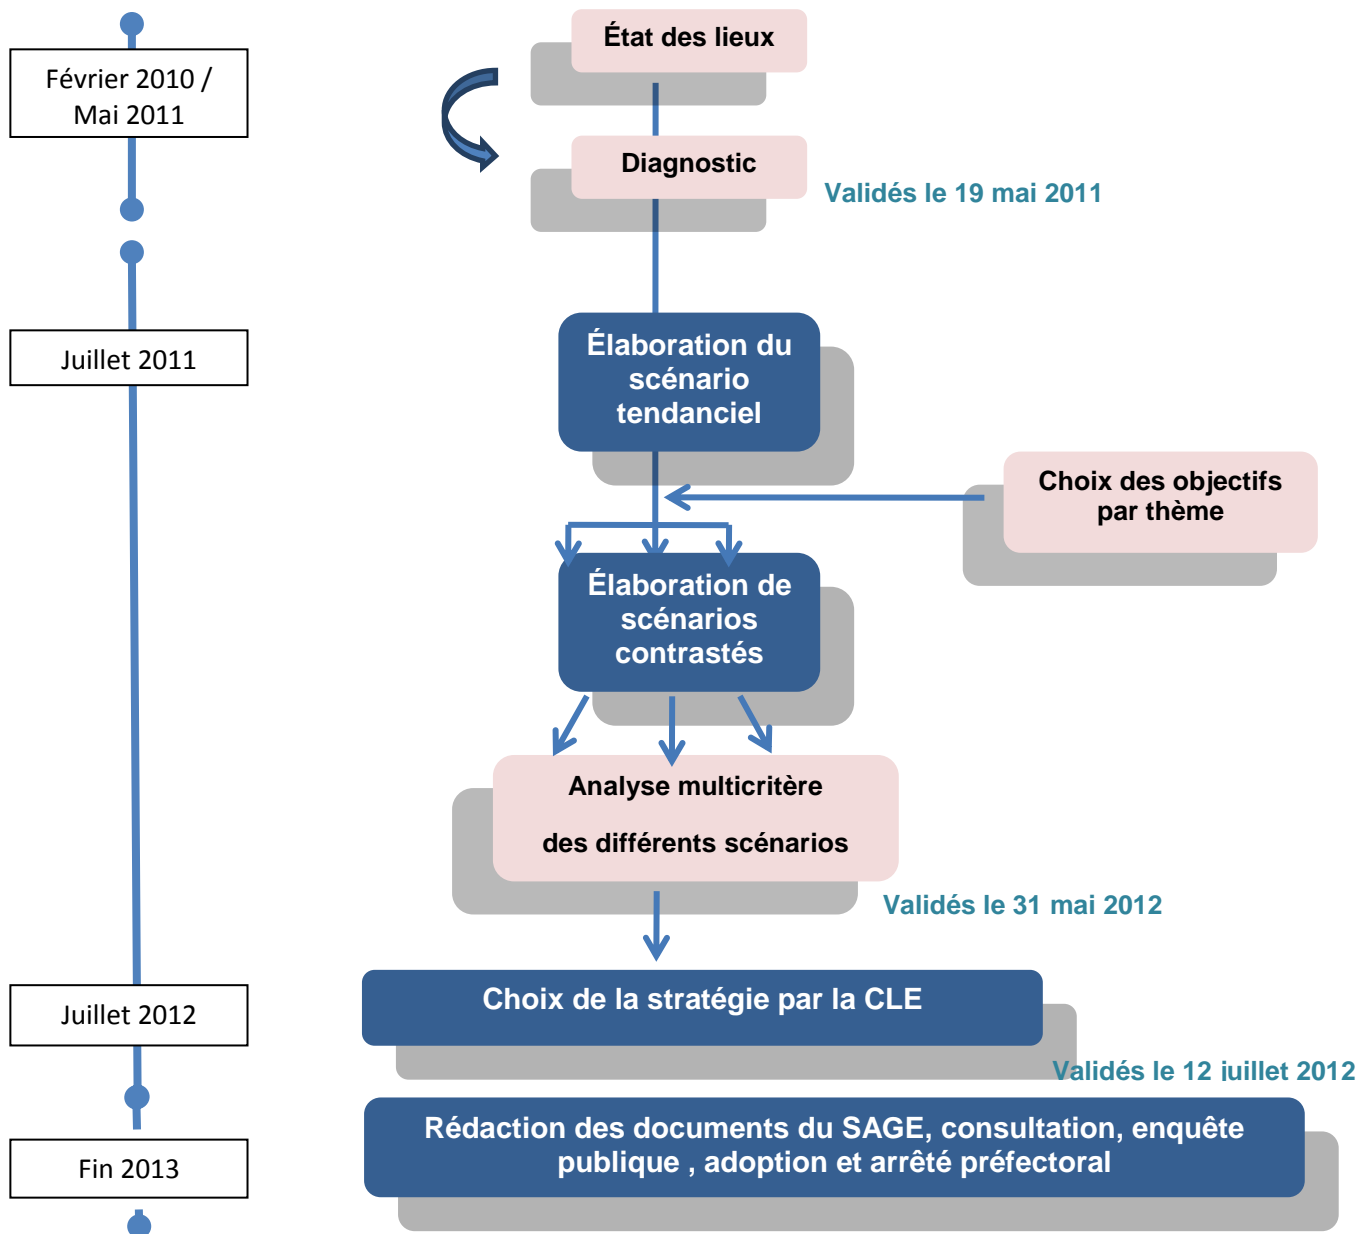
Février 2010 / Mai 2011

État des lieux

Diagnostic

Validés le 19 mai 2011

Juillet 2011

Élaboration du scénario tendanciel

Choix des objectifs par thème

Élaboration de scénarios contrastés

Analyse multicritère

des différents scénarios

Validés le 31 mai 2012

Juillet 2012

Choix de la stratégie par la CLE

Validés le 12 juillet 2012

Fin 2013

Rédaction des documents du SAGE, consultation, enquête publique , adoption et arrêté préfectoral